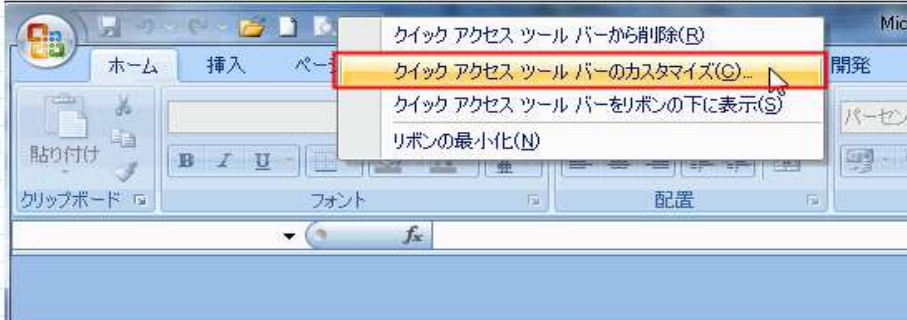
Mic

ホーム 挿入 ペー

クイック アクセス ツール バーから削除(R)
クイック アクセス ツール バーのカスタマイズ(C)...
クイック アクセス ツール バーをリボンの下に表示(S)
リボンの最小化(N)

開発

貼り付け

B I U

パーセン

クリップボード

フォント

配置

$f_x$